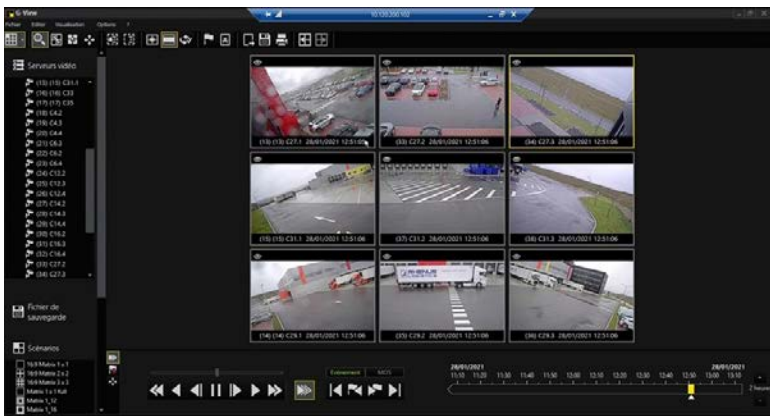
G-View
Fichier Editer Visualisation Options ?
10.120.200.102

Serveurs vidéo
(15) (15) C31.1
(16) (16) C33
(17) (17) C35
(18) C4.2
(19) C4.3
(20) C4.4
(21) C6.3
(22) C6.2
(23) C6.4
(24) C12.2
(25) C12.3
(26) C12.4
(27) C14.2
(28) C14.3
(29) C14.4
(30) C16.2
(31) C16.3
(32) C16.4
(33) C27.2
(34) C27.3

Fichier de sauvegarde

Scénarios
16/9 Matrix 1 x 1
16/9 Matrix 2 x 2
16/9 Matrix 3 x 3
Matrix 1 x 1 Kali
Matrix 1_12
Matrix 1_16

(13) (13) C27.1 28/01/2021 12:51:05
(33) C27.2 28/01/2021 12:51:06
(34) C27.3 28/01/2021 12:51:06
(15) (15) C31.1 28/01/2021 12:51:06
(37) C31.2 28/01/2021 12:51:06
(38) C31.3 28/01/2021 12:51:06
(14) (14) C29.1 28/01/2021 12:51:06
(35) C29.2 28/01/2021 12:51:06
(36) C29.3 28/01/2021 12:51:06

Enregistrement MCS

28/01/2021
11:10 11:20 11:30 11:40 11:50 12:00 12:10 12:20 12:30 12:40 12:50 13:00 13:10
28/01/2021
2 heures